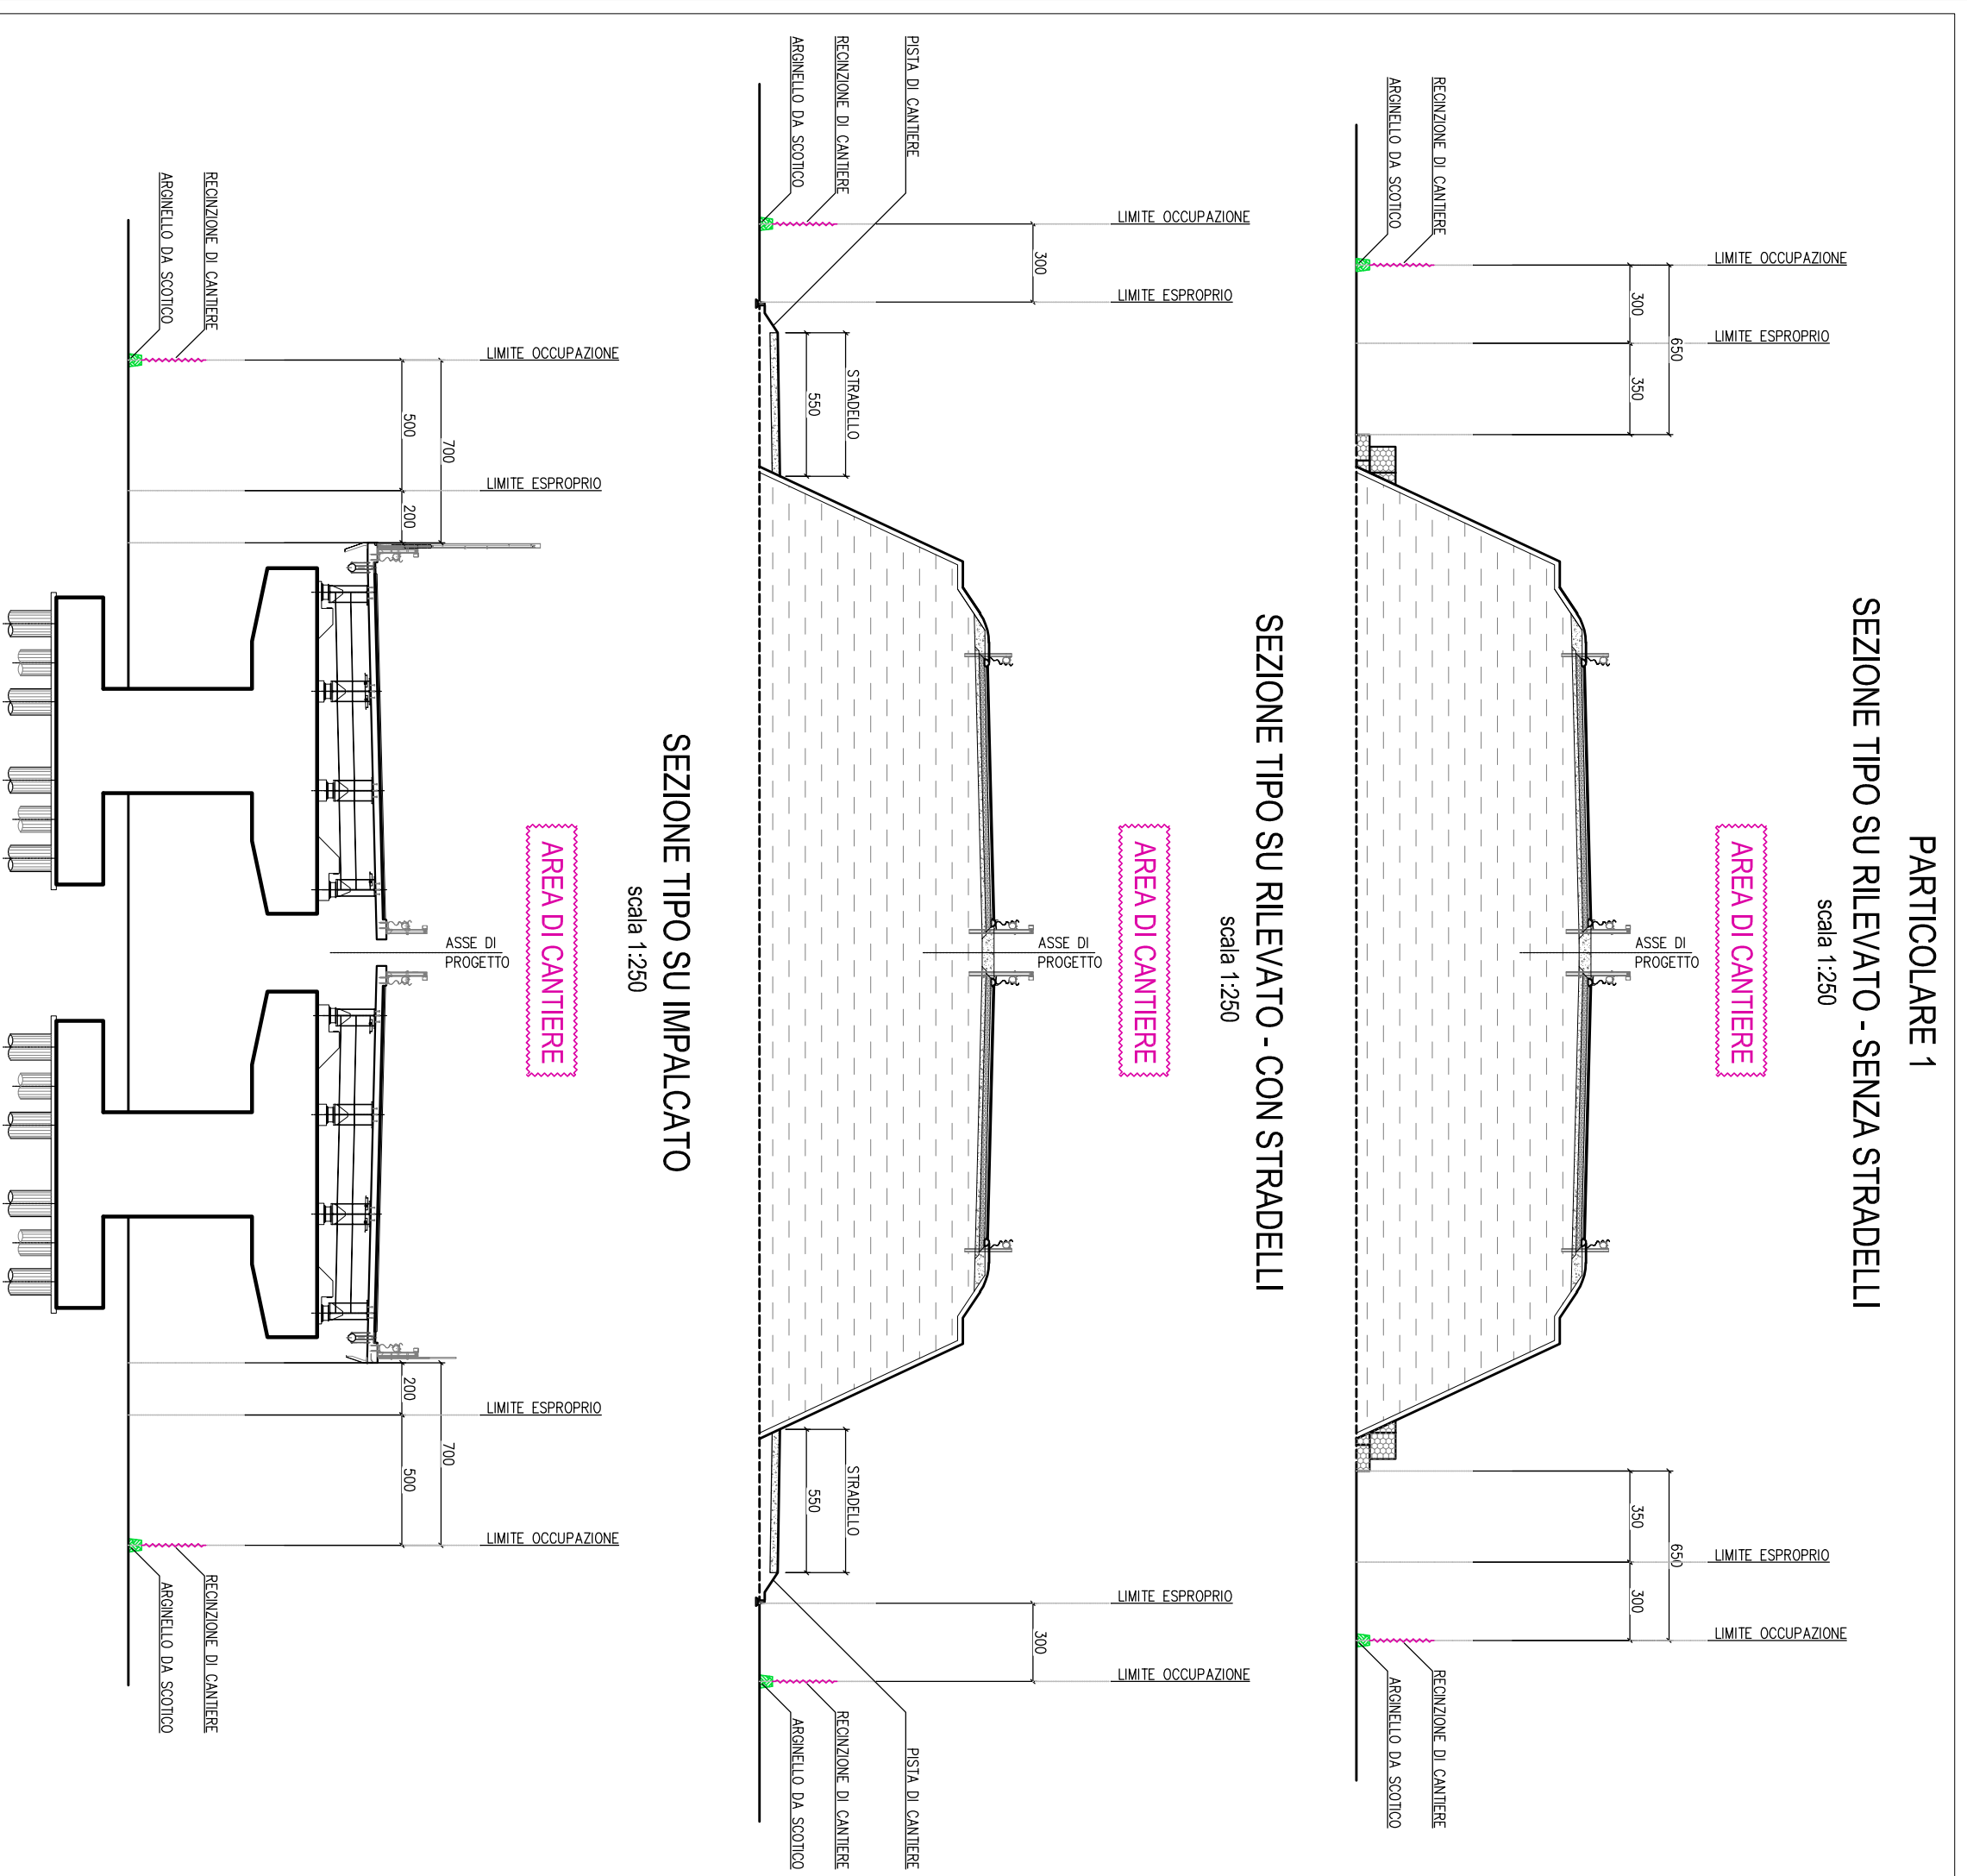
PARTICOLARE 1
SEZIONE TIPO SU RILEVATO - SENZA STRADELLI
scala 1:250

RECINZIONE DI CANTIERE
ARGINELLO DA SCOTICO
LIMITE OCCUPAZIONE
300
650
LIMITE ESPROPRIO
350
AREA DI CANTIERE
ASSE DI PROGETTO
350
650
LIMITE ESPROPRIO
300
LIMITE OCCUPAZIONE
RECINZIONE DI CANTIERE
ARGINELLO DA SCOTICO

SEZIONE TIPO SU RILEVATO - CON STRADELLI
scala 1:250

PISTA DI CANTIERE
RECINZIONE DI CANTIERE
ARGINELLO DA SCOTICO
LIMITE OCCUPAZIONE
300
LIMITE ESPROPRIO
STRADELLO
550
AREA DI CANTIERE
ASSE DI PROGETTO
STRADELLO
550
LIMITE ESPROPRIO
300
LIMITE OCCUPAZIONE
PISTA DI CANTIERE
RECINZIONE DI CANTIERE
ARGINELLO DA SCOTICO

SEZIONE TIPO SU IMPALCATO
scala 1:250

RECINZIONE DI CANTIERE
ARGINELLO DA SCOTICO
LIMITE OCCUPAZIONE
500
700
LIMITE ESPROPRIO
200
AREA DI CANTIERE
ASSE DI PROGETTO
200
LIMITE ESPROPRIO
700
500
LIMITE OCCUPAZIONE
RECINZIONE DI CANTIERE
ARGINELLO DA SCOTICO